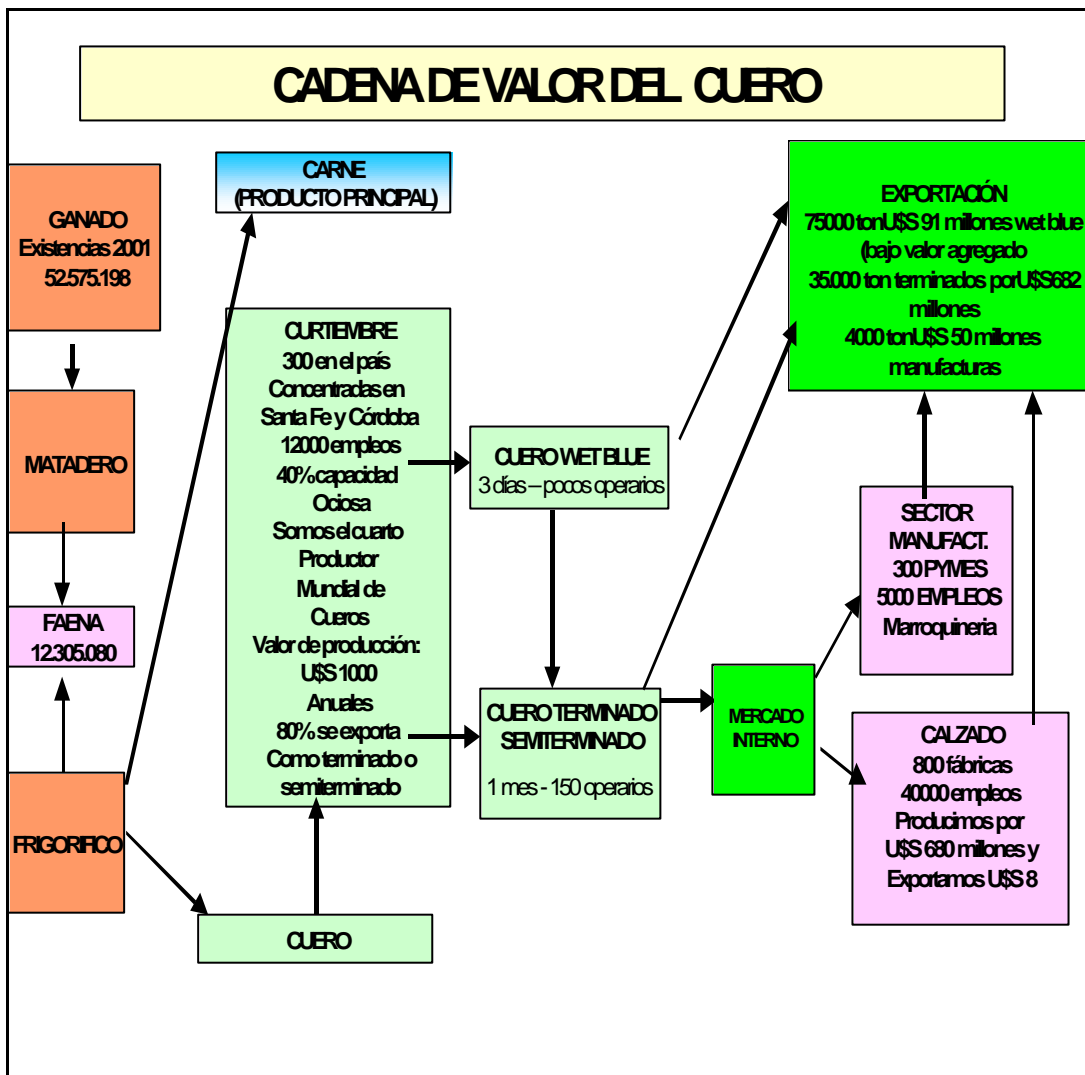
CADENA DE VALOR DEL CUERO

GANADO
Existencias 2001
52.575.198

MATADERO

FAENA
12.305.080

FRIGORIFICO

CARNE
(PRODUCTO PRINCIPAL)

CURTIEMBRE
300 en el país
Concentradas en
Santa Fe y Córdoba
12000 empleos
40% capacidad
Ociosa
Somos el cuarto
Productor
Mundial de
Cueros
Valor de producción:
U$S 1000
Anuales
80% se exporta
Como terminado o
semiterminado

CUERO

CUERO WET BLUE
3 días – pocos operarios

CUERO TERMINADO
SEMITERMINADO
1 mes - 150 operarios

MERCADO
INTERNO

EXPORTACIÓN
75000 ton U$S 91 millones wet blue
(bajo valor agregado
35.000 ton terminados por U$S 682
millones
4000 ton U$S 50 millones
manufacturas

SECTOR
MANUFACT.
300 PYMES
5000 EMPLEOS
Marroquineria

CALZADO
800 fábricas
40000 empleos
Producimos por
U$S 680 millones y
Exportamos U$S 8